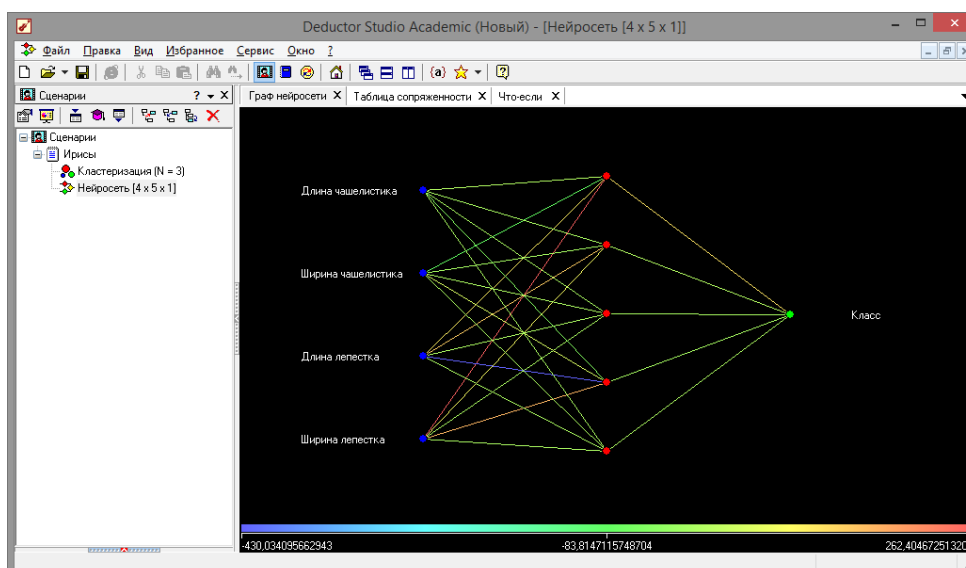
Deductor Studio Academic (Новый) - [Нейросеть [4 x 5 x 1]]

Файл Правка Вид Избранное Сервис Окно ?

(a)

Сценарии ?

Граф нейросети | Таблица сопряженности | Что-если

Сценарии
Ирисы
Кластеризация (N = 3)
Нейросеть [4 x 5 x 1]

Длина чашелистика

Ширина чашелистика

Длина лепестка

Ширина лепестка

Класс

-430,034095662943 -83,8147115748704 262,40467251320